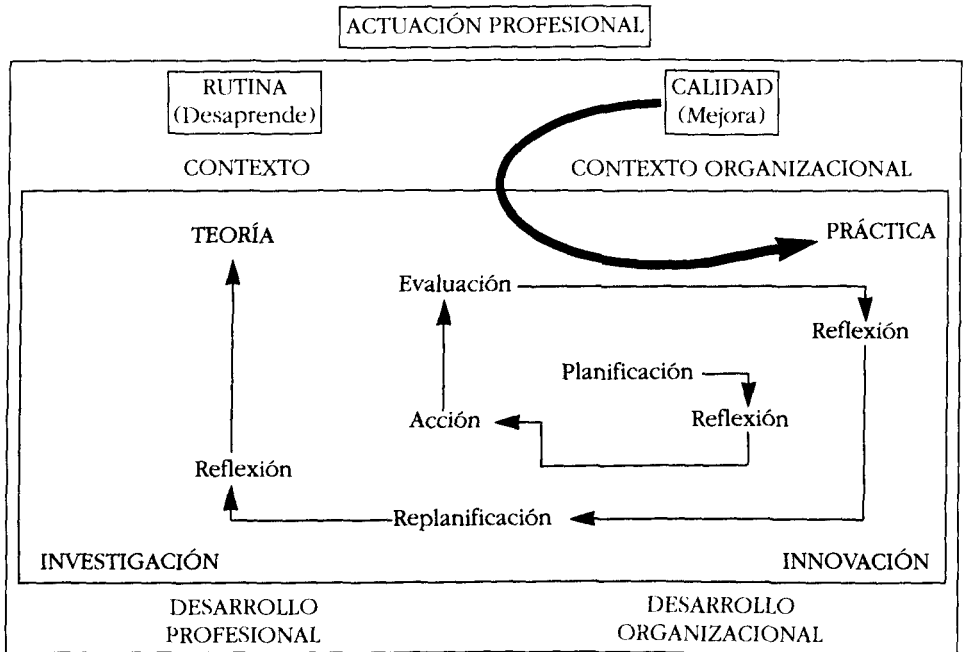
ACTUACIÓN PROFESIONAL

RUTINA
(Desaprende)

CALIDAD
(Mejora)

CONTEXTO

CONTEXTO ORGANIZACIONAL

TEORÍA

PRÁCTICA

Evaluación

Reflexión

Planificación

Acción

Reflexión

Reflexión

Replanificación

INVESTIGACIÓN

INNOVACIÓN

DESARROLLO
PROFESIONAL

DESARROLLO
ORGANIZACIONAL